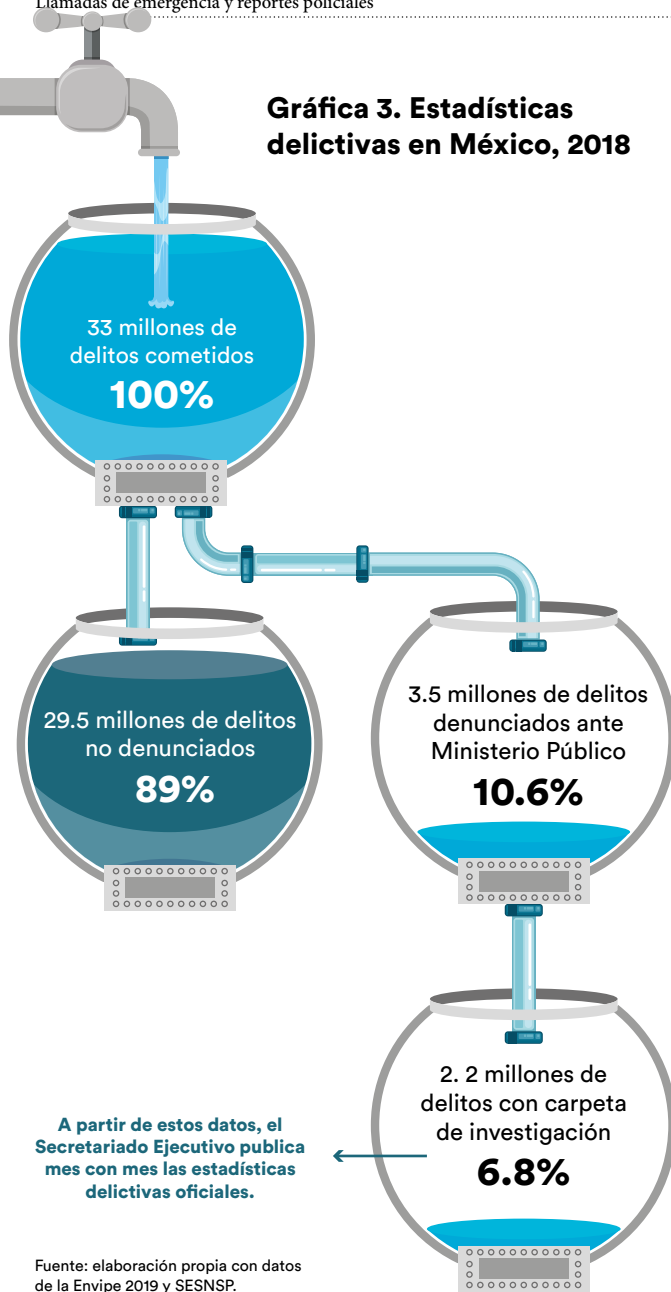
Llamadas de emergencia y reportes policiales

Gráfica 3. Estadísticas delictivas en México, 2018

33 millones de delitos cometidos
100%

29.5 millones de delitos no denunciados
89%

3.5 millones de delitos denunciados ante Ministerio Público
10.6%

2. 2 millones de delitos con carpeta de investigación
6.8%

A partir de estos datos, el Secretariado Ejecutivo publica mes con mes las estadísticas delictivas oficiales.

Fuente: elaboración propia con datos de la Envipe 2019 y SESNSP.